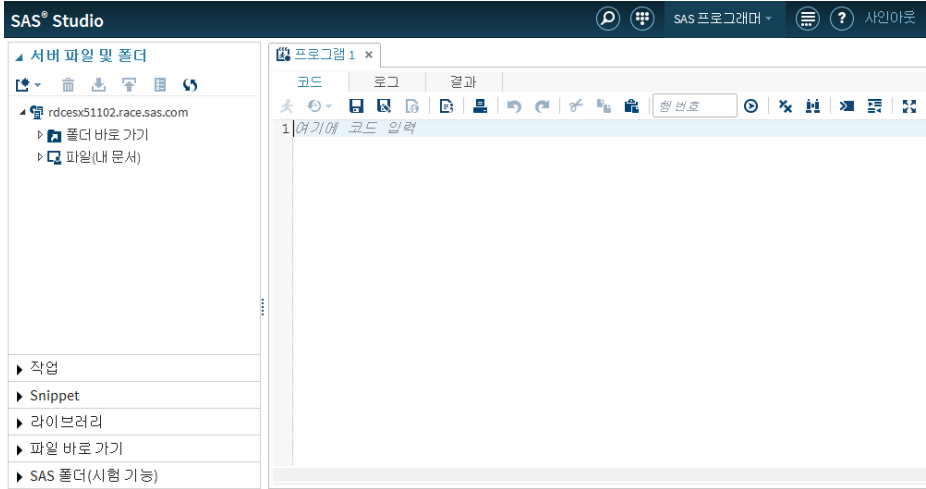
SAS® Studio

SAS 프로그래머

사인아웃

서버 파일 및 폴더

rdcesx51102.race.sas.com

폴더 바로 가기

파일(내 문서)

작업

Snippet

라이브러리

파일 바로 가기

SAS 폴더(시험 기능)

프로그램 1 ×

코드

로그

결과

행 번호

1 여기에 코드 입력